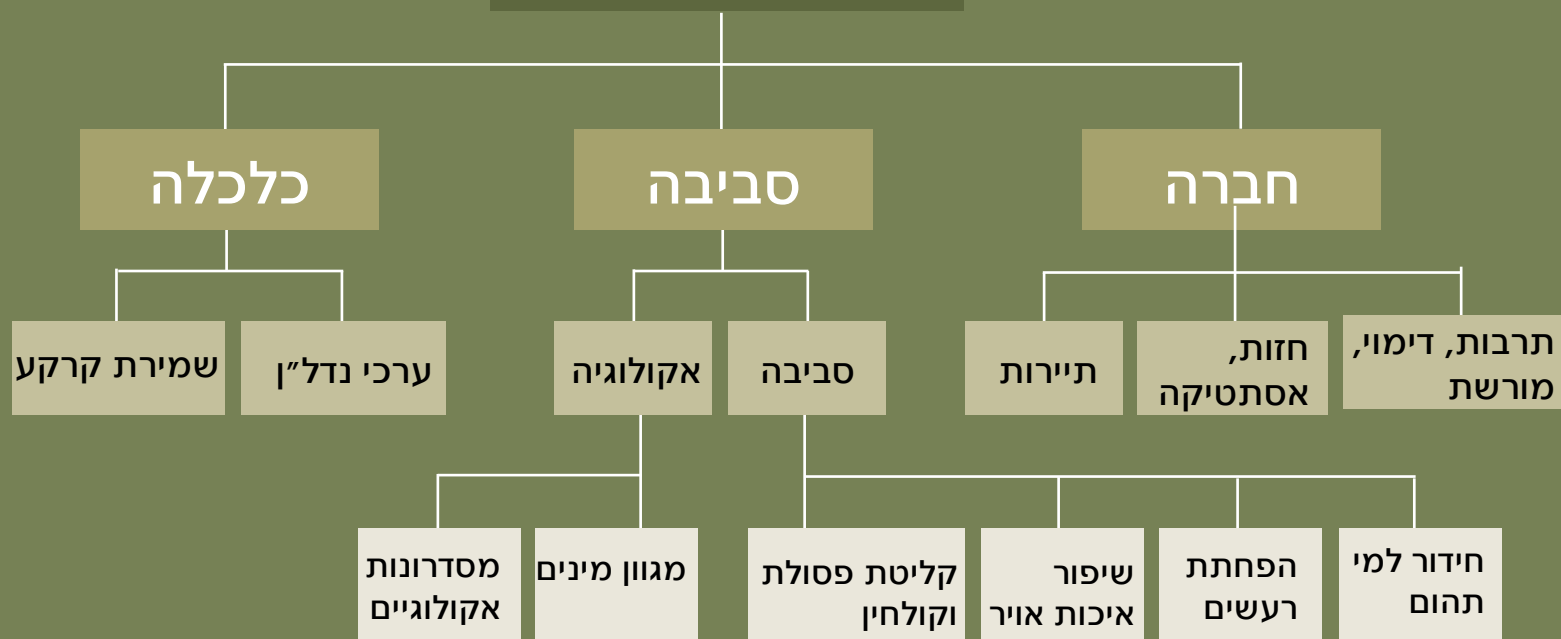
חברה

סביבה

כלכלה

תרבות, דימוי, מורשת

חזות, אסתטיקה

תיירות

סביבה

אקולוגיה

ערכי נדל"ן

שמירת קרקע

חידור למי תהום

הפחתת רעשים

שיפור איכות אויר

קליטת פסולת וקולחין

מגוון מינים

מסדרונות אקולוגיים